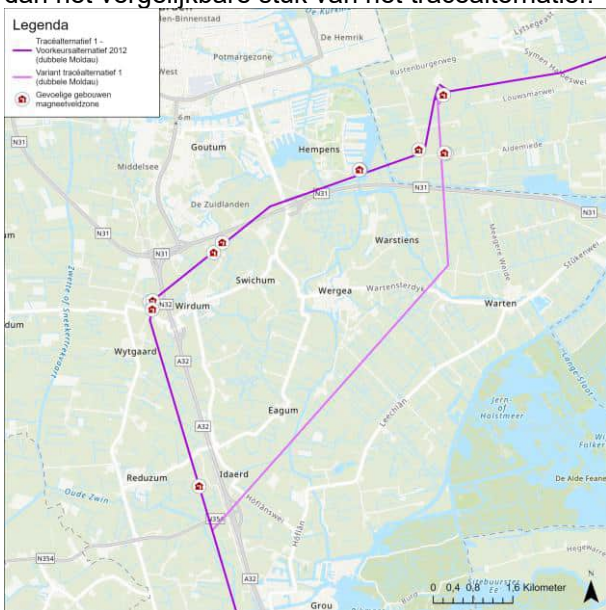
dan het vergelijkbare stuk van het tracéalternatief.

Legenda
Tracéalternatief 1 - Voorkeursalternatief 2012 (dubbele Moldau)
Variant tracéalternatief 1 (dubbele Moldau)
Gevoelige gebouwen magneetveldzone

den-Binnenstad
De Hemrik
Potmargezone
West
Lytsegeast
Rustenburgerweg
Symen Hanseswei
Louwsmarwei
Goutum
Hempens
Aldemiede
N31
Middelsee
N31
N31
De Zuidlanden
N31
Warstiens
Swichum
Wergea
Wartenserdyk
Warten
N32
Wirdum
dum
Wytgaard
A32
Eagum
A32
Reduzum
Idaerd
Oude Zwin
N354
A32
Grou
0 0,4 0,8 1,6 Kilometer
De Alde Feanen
Leechlân
Hôflânswei
Hôflân